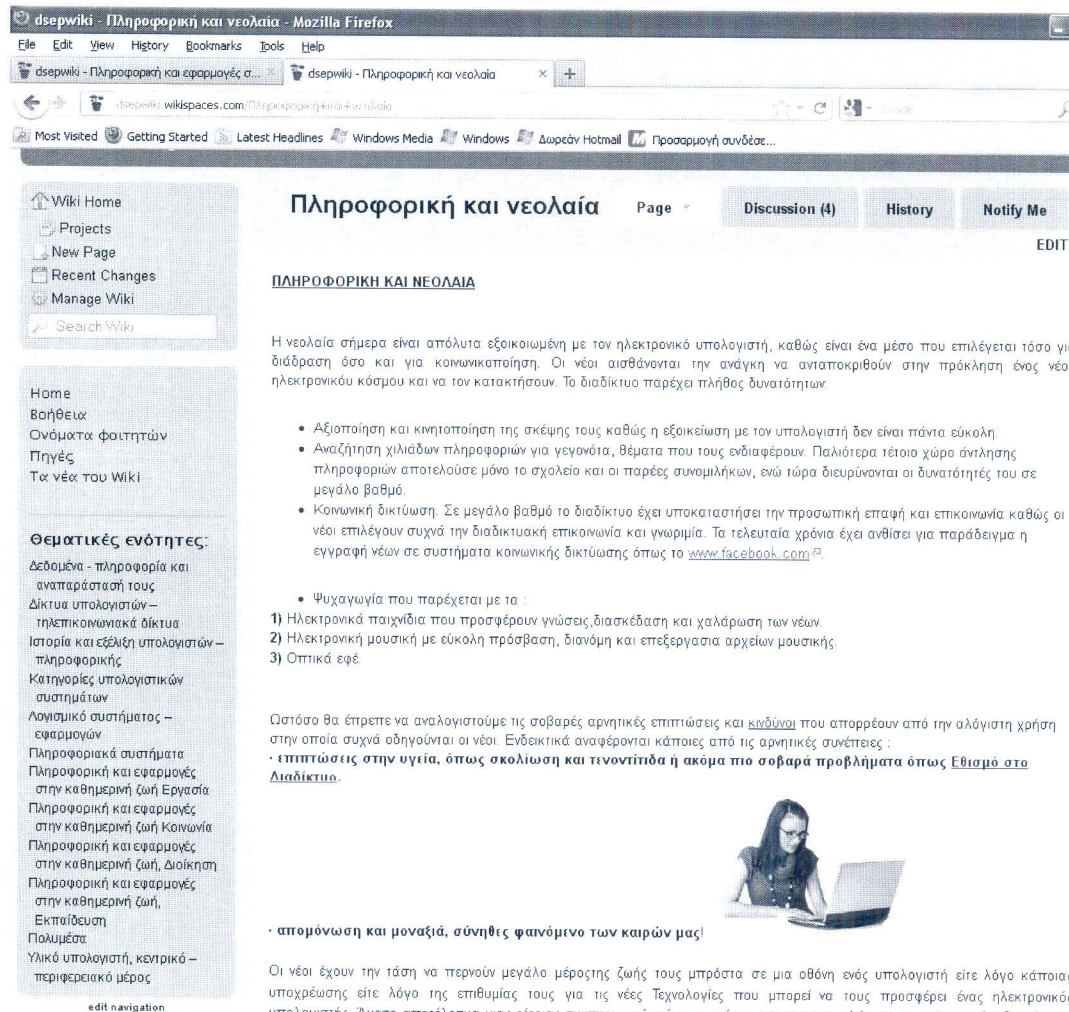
dsepwiki - Πληροφορική και νεολαία - Mozilla Firefox

File Edit View History Bookmarks Tools Help

dsepwiki - Πληροφορική και εφαρμογές σ... × dsepwiki - Πληροφορική και νεολαία × +

dsepwiki.wikispaces.com/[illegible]

Most Visited Getting Started Latest Headlines Windows Media Windows Δωρεάν Hotmail Προσαρμογή συνδέσε...

Wiki Home
Projects
New Page
Recent Changes
Manage Wiki
Search Wiki

Home
Βοήθεια
Ονόματα φοιτητών
Πηγές
Τα νέα του Wiki

Θεματικές ενότητες:
Δεδομένα - πληροφορία και αναπαράστασή τους
Δίκτυα υπολογιστών – τηλεπικοινωνιακά δίκτυα
Ιστορία και εξέλιξη υπολογιστών – πληροφορικής
Κατηγορίες υπολογιστικών συστημάτων
Λογισμικό συστήματος – εφαρμογών
Πληροφοριακά συστήματα
Πληροφορική και εφαρμογές στην καθημερινή ζωή Εργασία
Πληροφορική και εφαρμογές στην καθημερινή ζωή Κοινωνία
Πληροφορική και εφαρμογές στην καθημερινή ζωή, Διοίκηση
Πληροφορική και εφαρμογές στην καθημερινή ζωή, Εκπαίδευση
Πολυμέσα
Υλικό υπολογιστή, κεντρικό – περιφερειακό μέρος

edit navigation

Πληροφορική και νεολαία Page Discussion (4) History Notify Me

EDIT

ΠΛΗΡΟΦΟΡΙΚΗ ΚΑΙ ΝΕΟΛΑΙΑ

Η νεολαία σήμερα είναι απόλυτα εξοικειωμένη με τον ηλεκτρονικό υπολογιστή, καθώς είναι ένα μέσο που επιλέγεται τόσο γι διάδραση όσο και για κοινωνικοποίηση. Οι νέοι αισθάνονται την ανάγκη να ανταποκριθούν στην πρόκληση ένος νέο ηλεκτρονικού κόσμου και να τον κατακτήσουν. Το διαδίκτυο παρέχει πλήθος δυνατότητων:

• Αξιοποίηση και κινητοποίηση της σκέψης τους καθώς η εξοικείωση με τον υπολογιστή δεν είναι πάντα εύκολη.
• Αναζήτηση χιλιάδων πληροφοριών για γεγονότα, θέματα που τους ενδιαφέρουν. Παλιότερα τέτοιο χώρο άντλησης πληροφοριών αποτελούσε μόνο το σχολείο και οι παρέες συνομιλήκων, ενώ τώρα διευρύνονται οι δυνατότητές του σε μεγάλο βαθμό.
• Κοινωνική δικτύωση. Σε μεγάλο βαθμό το διαδίκτυο έχει υποκαταστήσει την προσωπική επαφή και επικοινωνία καθώς οι νέοι επιλέγουν συχνά την διαδικτυακή επικοινωνία και γνωριμία. Τα τελευταία χρόνια έχει ανθίσει για παράδειγμα η εγγραφή νέων σε συστήματα κοινωνικής δικτύωσης όπως το www.facebook.com.

• Ψυχαγωγία που παρέχεται με τα :
1) Ηλεκτρονικά παιχνίδια που προσφέρουν γνώσεις,διασκέδαση και χαλάρωση των νέων.
2) Ηλεκτρονική μουσική με εύκολη πρόσβαση, διανόμη και επεξεργασία αρχείων μουσικής.
3) Οπτικά εφέ.

Ωστόσο θα έπρεπε να αναλογιστούμε τις σοβαρές αρνητικές επιπτώσεις και κινδύνοι που απορρέουν από την αλόγιστη χρήση στην οποία συχνά οδηγούνται οι νέοι. Ενδεικτικά αναφέρονται κάποιες από τις αρνητικές συνέπειες :
· επιπτώσεις στην υγεία, όπως σκολίωση και τενοντίτιδα ή ακόμα πιο σοβαρά προβλήματα όπως Εθισμό στο Διαδίκτυο.

· απομόνωση και μοναξιά, σύνηθες φαινόμενο των καιρών μας!

Οι νέοι έχουν την τάση να περνούν μεγάλο μέροςτης ζωής τους μπρόστα σε μια οθόνη ενός υπολογιστή είτε λόγο κάποια υποχρέωσης είτε λόγο της επιθυμίας τους για τις νέες Τεχνολογίες που μπορεί να τους προσφέρει ένας ηλεκτρονικό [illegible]